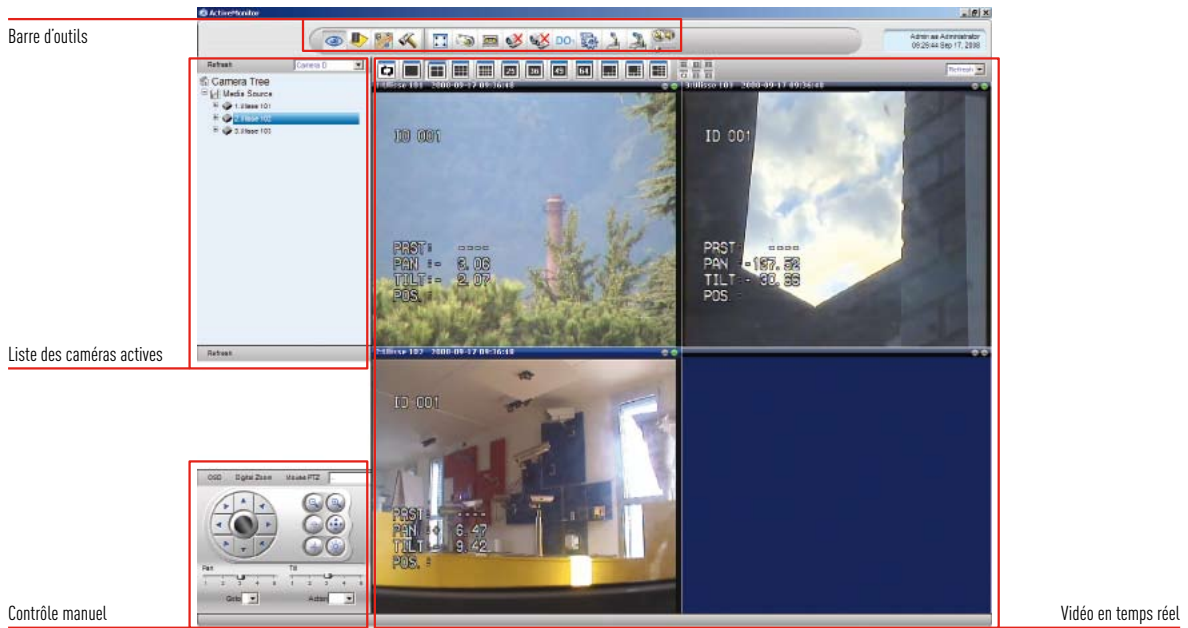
ActiveMonitor

Barre d'outils

Admin as Administrator
09:28:44 Sep 17, 2008

Refresh
Camera D

Camera Tree
Media Source
1.Ulisse 101
2.Ulisse 102
3.Ulisse 103

Refresh

Liste des caméras actives

1.Ulisse 101 2008-09-17 09:36:48

ID 001

PRST: ----
PAN :- 3.06
TILT:- 2.07
POS.:

3.Ulisse 103 2008-09-17 09:36:48

ID 001

PRST: ----
PAN :-137.52
TILT:- 30.36
POS.:

2.Ulisse 102 2008-09-17 09:36:48

ID 001

PRST: ----
PAN :- 6.47
TILT:- 9.42
POS.:

OSD Digital Zoom Mouse PTZ

Pan
Tilt
Goto
Action

Contrôle manuel

Vidéo en temps réel